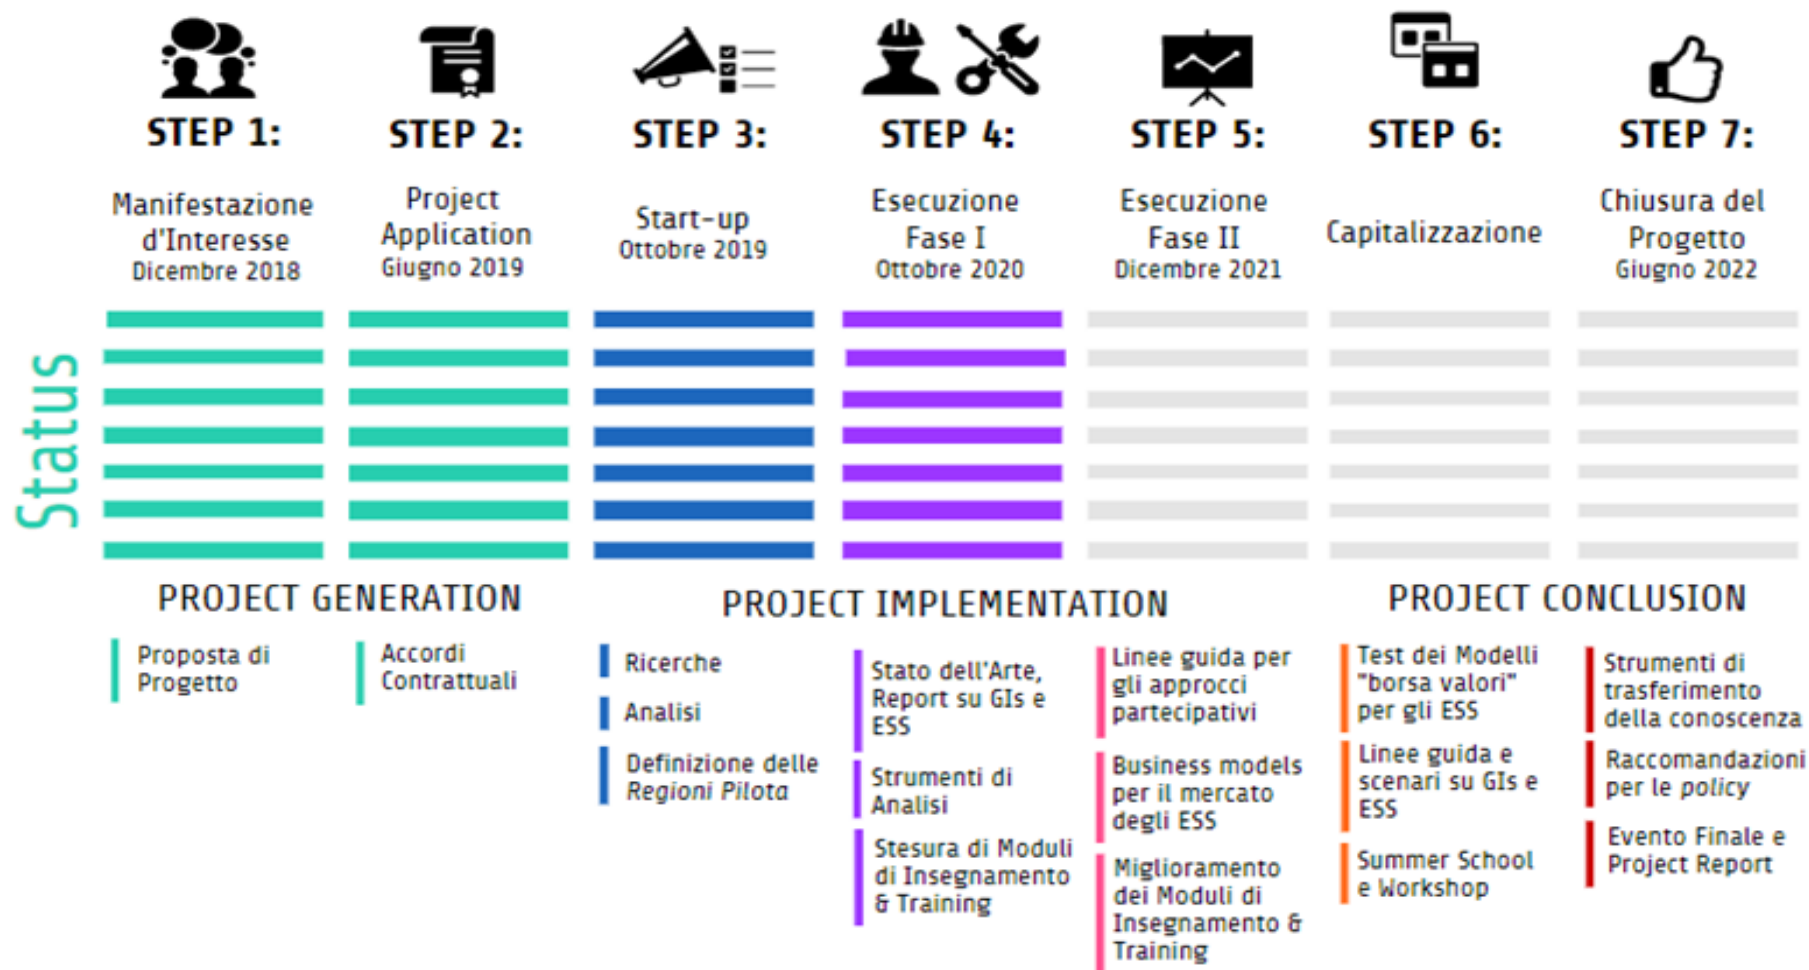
STEP 1:
Manifestazione d'Interesse
Dicembre 2018

STEP 2:
Project Application
Giugno 2019

STEP 3:
Start-up
Ottobre 2019

STEP 4:
Esecuzione Fase I
Ottobre 2020

STEP 5:
Esecuzione Fase II
Dicembre 2021

STEP 6:
Capitalizzazione

STEP 7:
Chiusura del Progetto
Giugno 2022

Status

PROJECT GENERATION

Proposta di Progetto

Accordi Contrattuali

PROJECT IMPLEMENTATION

Ricerche

Analisi

Definizione delle *Regioni Pilota*

Stato dell'Arte, Report su GIs e ESS

Strumenti di Analisi

Stesura di Moduli di Insegnamento & Training

Linee guida per gli approcci partecipativi

Business models per il mercato degli ESS

Miglioramento dei Moduli di Insegnamento & Training

PROJECT CONCLUSION

Test dei Modelli "borsa valori" per gli ESS

Linee guida e scenari su GIs e ESS

Summer School e Workshop

Strumenti di trasferimento della conoscenza

Raccomandazioni per le *policy*

Evento Finale e Project Report